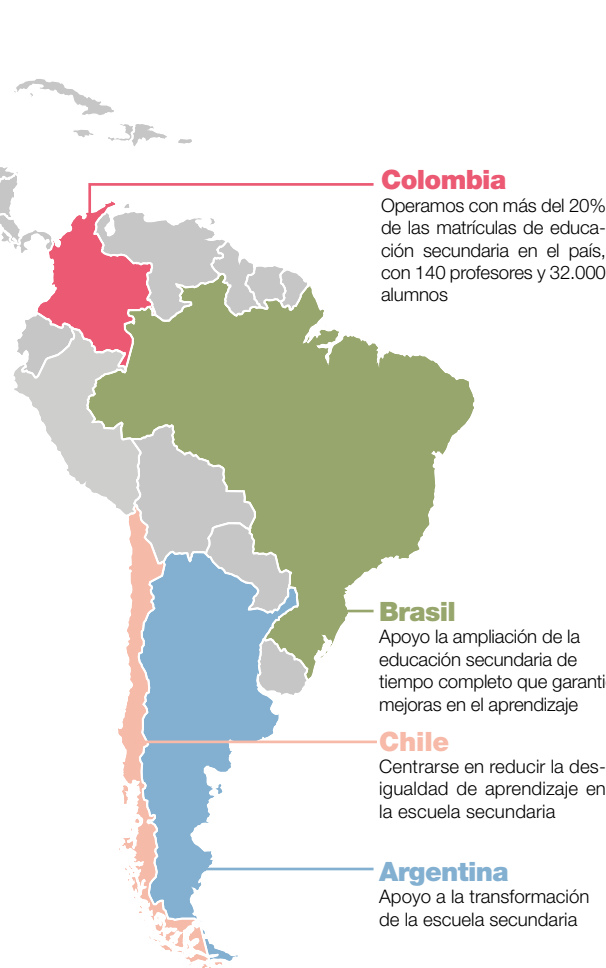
Colombia
Operamos con más del 20% de las matrículas de educación secundaria en el país, con 140 profesores y 32.000 alumnos

Brasil
Apoyo la ampliación de la educación secundaria de tiempo completo que garanti mejoras en el aprendizaje

Chile
Centrarse en reducir la desigualdad de aprendizaje en la escuela secundaria

Argentina
Apoyo a la transformación de la escuela secundaria